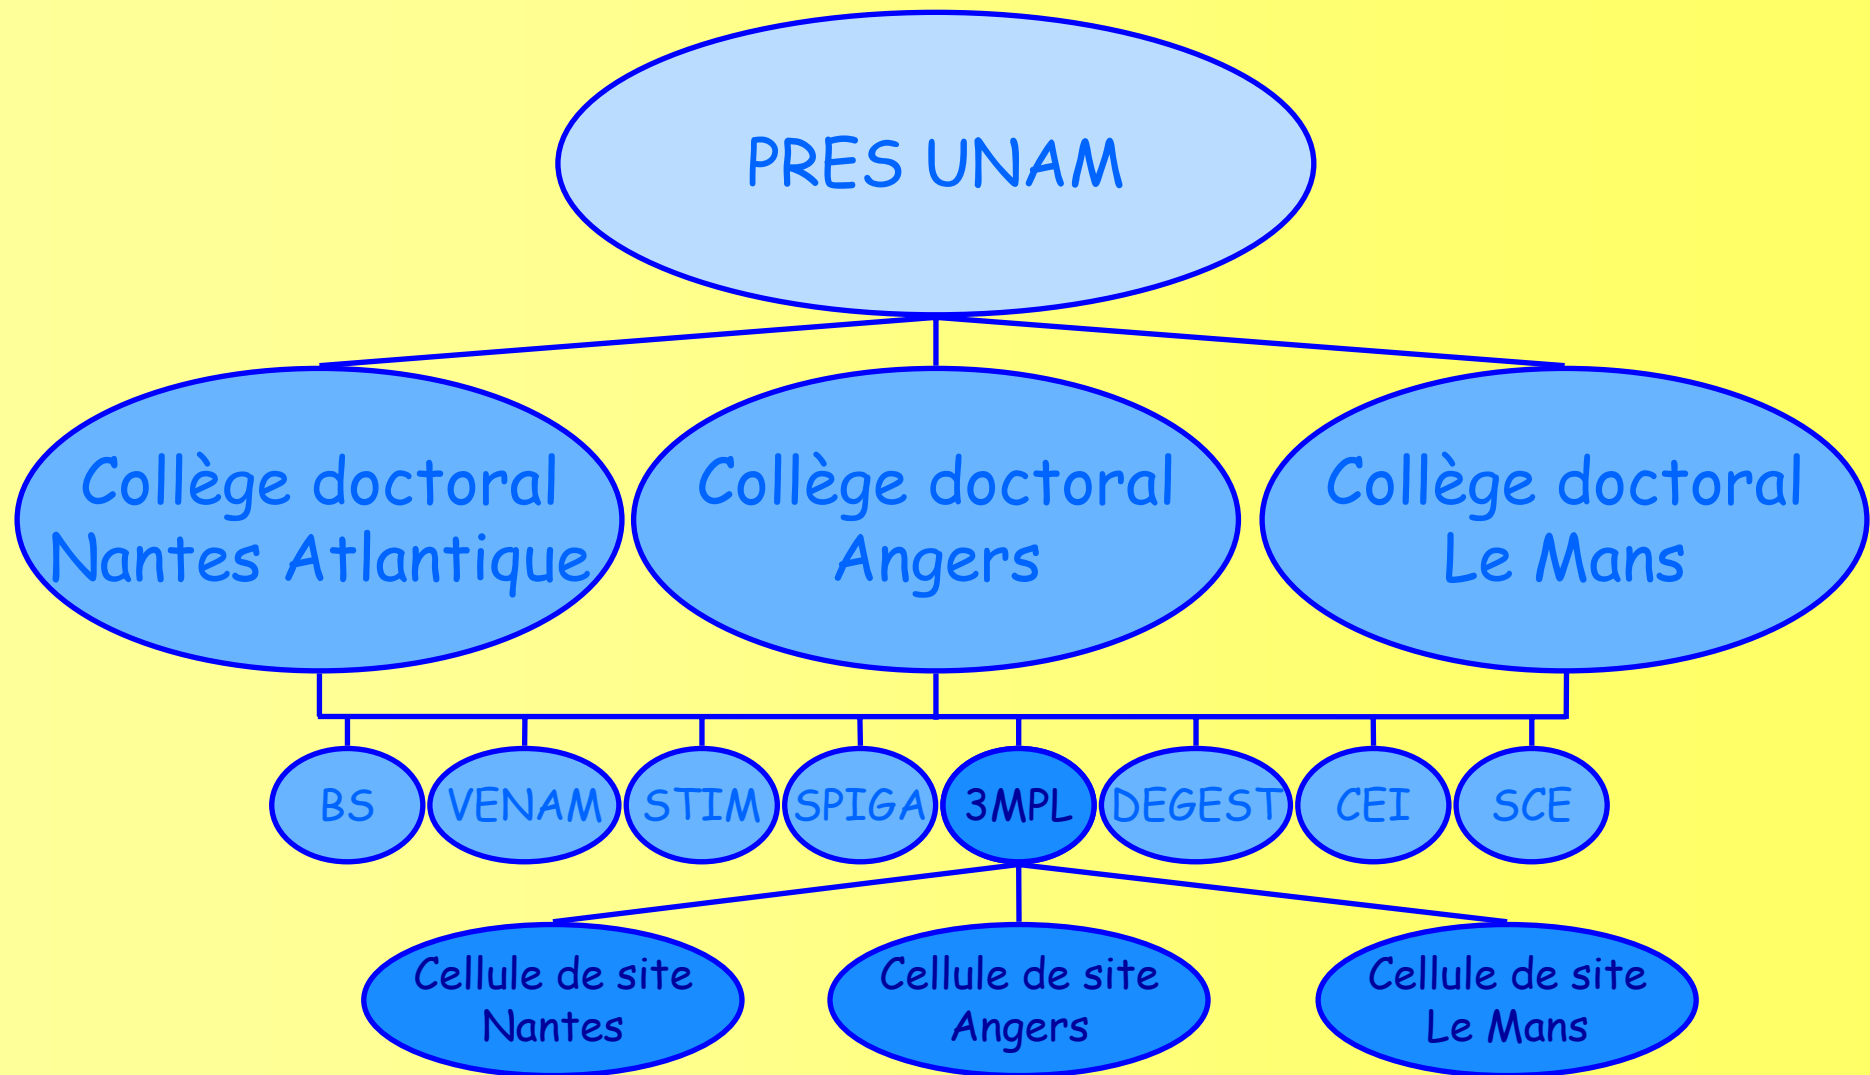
PRES UNAM

Collège doctoral Nantes Atlantique

Collège doctoral Angers

Collège doctoral Le Mans

BS

VENAM

STIM

SPIGA

3MPL

DEGEST

CEI

SCE

Cellule de site Nantes

Cellule de site Angers

Cellule de site Le Mans